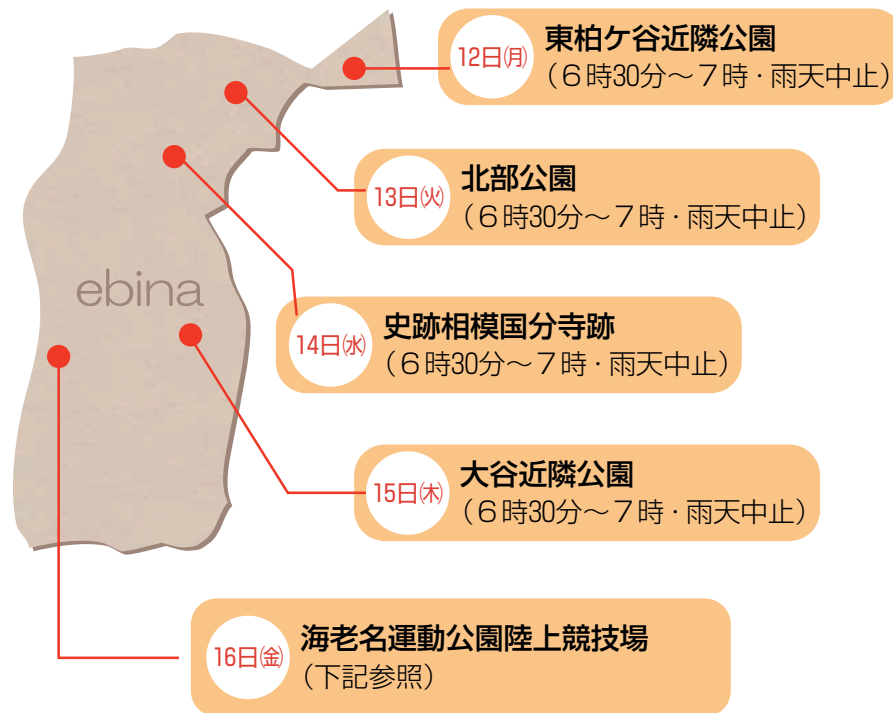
ebina

12日㈪ 東柏ケ谷近隣公園
（６時30分～７時・雨天中止）

13日㈫ 北部公園
（６時30分～７時・雨天中止）

14日㈬ 史跡相模国分寺跡
（６時30分～７時・雨天中止）

15日㈭ 大谷近隣公園
（６時30分～７時・雨天中止）

16日㈮ 海老名運動公園陸上競技場
（下記参照）